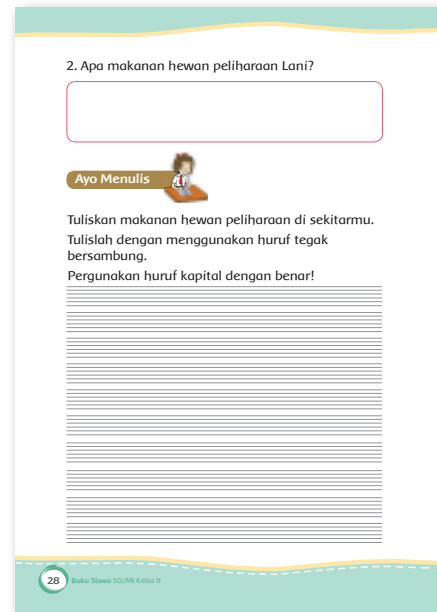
2. Apa makanan hewan peliharaan Lani?

Ayo Menulis

Tuliskan makanan hewan peliharaan di sekitarmu.

Tulislah dengan menggunakan huruf tegak bersambung.

Pergunakan huruf kapital dengan benar!

28 Buku Siswa SD/MI Kelas II